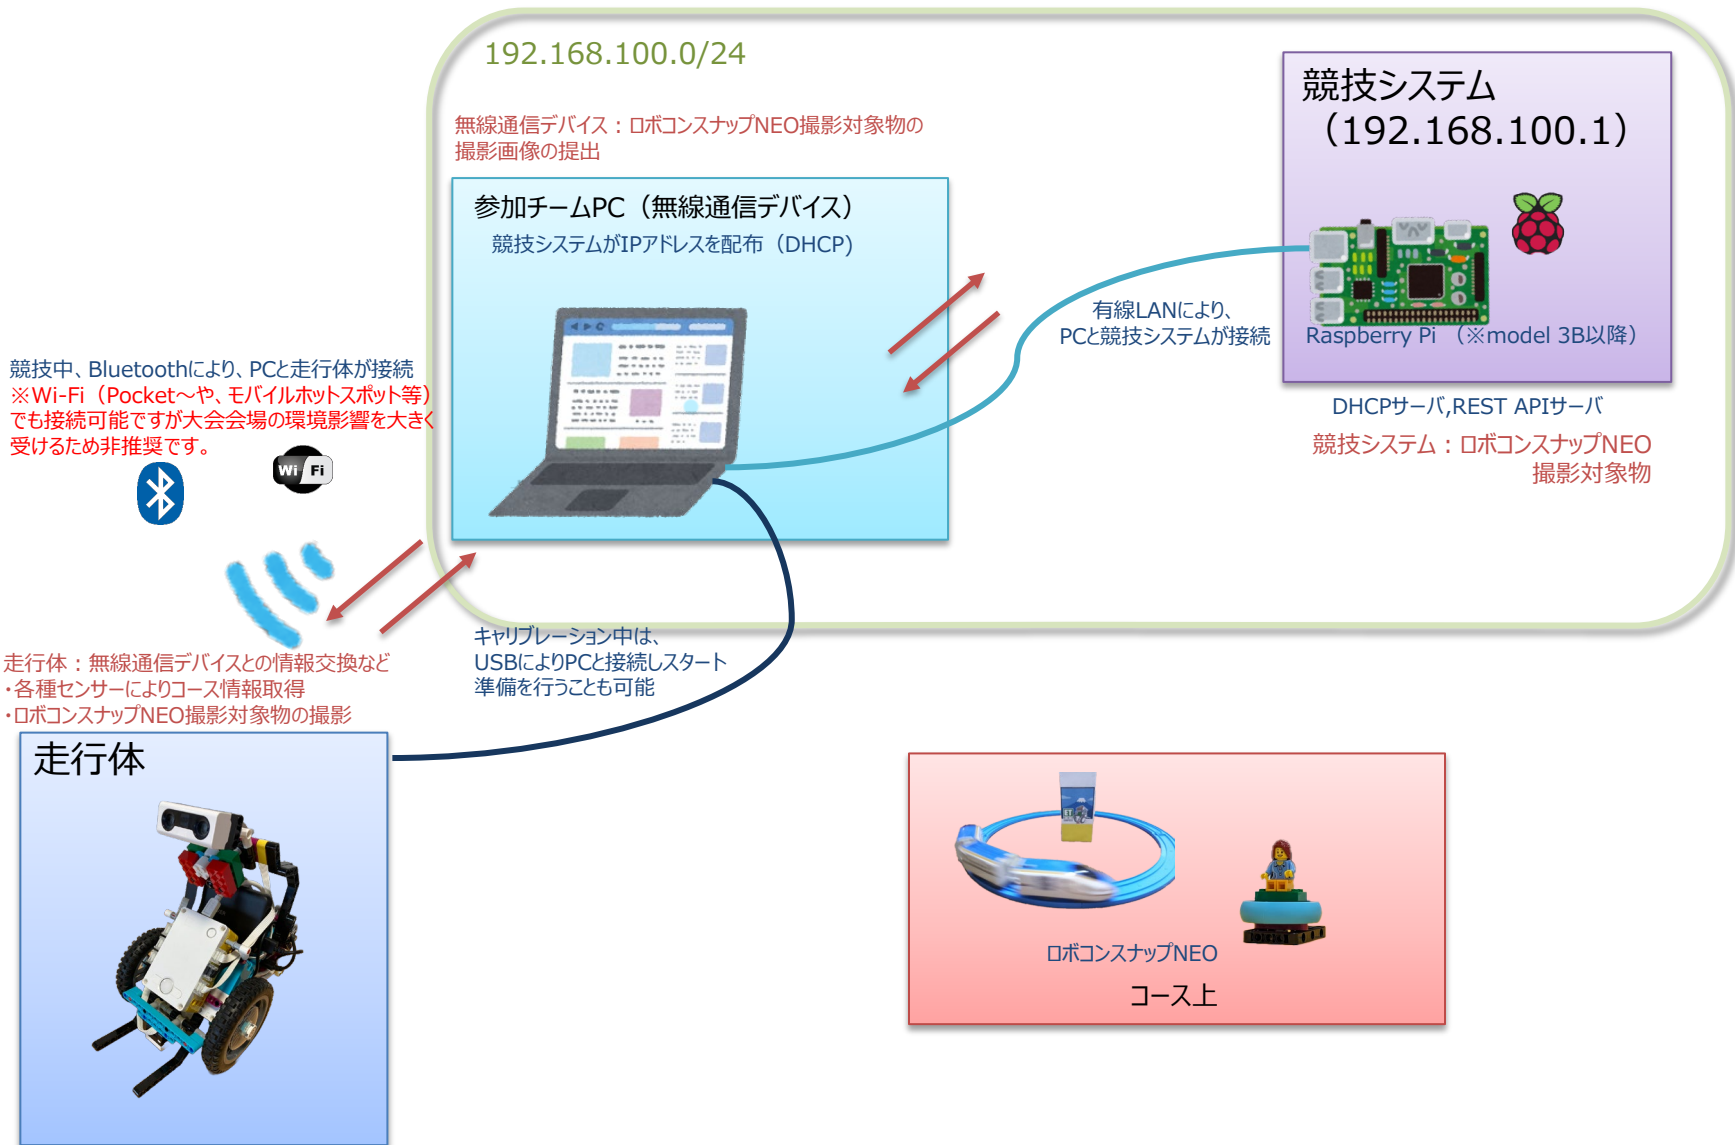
192.168.100.0/24

無線通信デバイス：ロボコンスナップNEO撮影対象物の撮影画像の提出

参加チームPC（無線通信デバイス）
競技システムがIPアドレスを配布（DHCP）

競技システム
（192.168.100.1）

Raspberry Pi （※model 3B以降）

有線LANにより、
PCと競技システムが接続

DHCPサーバ,REST APIサーバ
競技システム：ロボコンスナップNEO
撮影対象物

競技中、Bluetoothにより、PCと走行体が接続
※Wi-Fi（Pocket～や、モバイルホットスポット等）でも接続可能ですが大会会場の環境影響を大きく受けるため非推奨です。

Wi Fi

キャリブレーション中は、
USBによりPCと接続しスタート
準備を行うことも可能

走行体：無線通信デバイスとの情報交換など
・各種センサーによりコース情報取得
・ロボコンスナップNEO撮影対象物の撮影

走行体

ロボコンスナップNEO
コース上